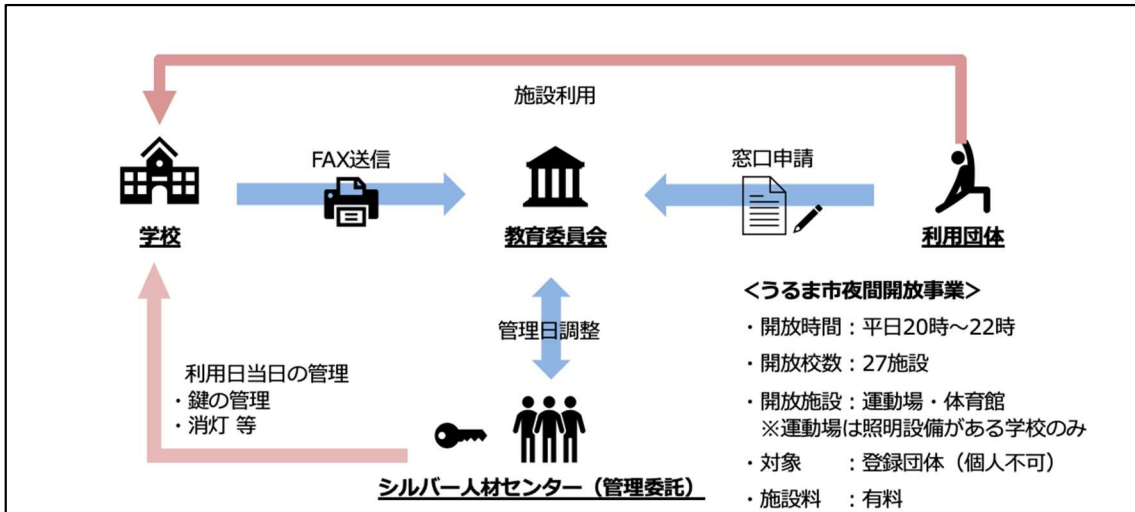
施設利用

FAX送信

窓口申請

学校

教育委員会

利用団体

<うるま市夜間開放事業>

・開放時間：平日20時～22時

・開放校数：27施設

・開放施設：運動場・体育館
※運動場は照明設備がある学校のみ

・対象　：登録団体（個人不可）

・施設料　：有料

管理日調整

利用日当日の管理
・鍵の管理
・消灯 等

シルバー人材センター（管理委託）